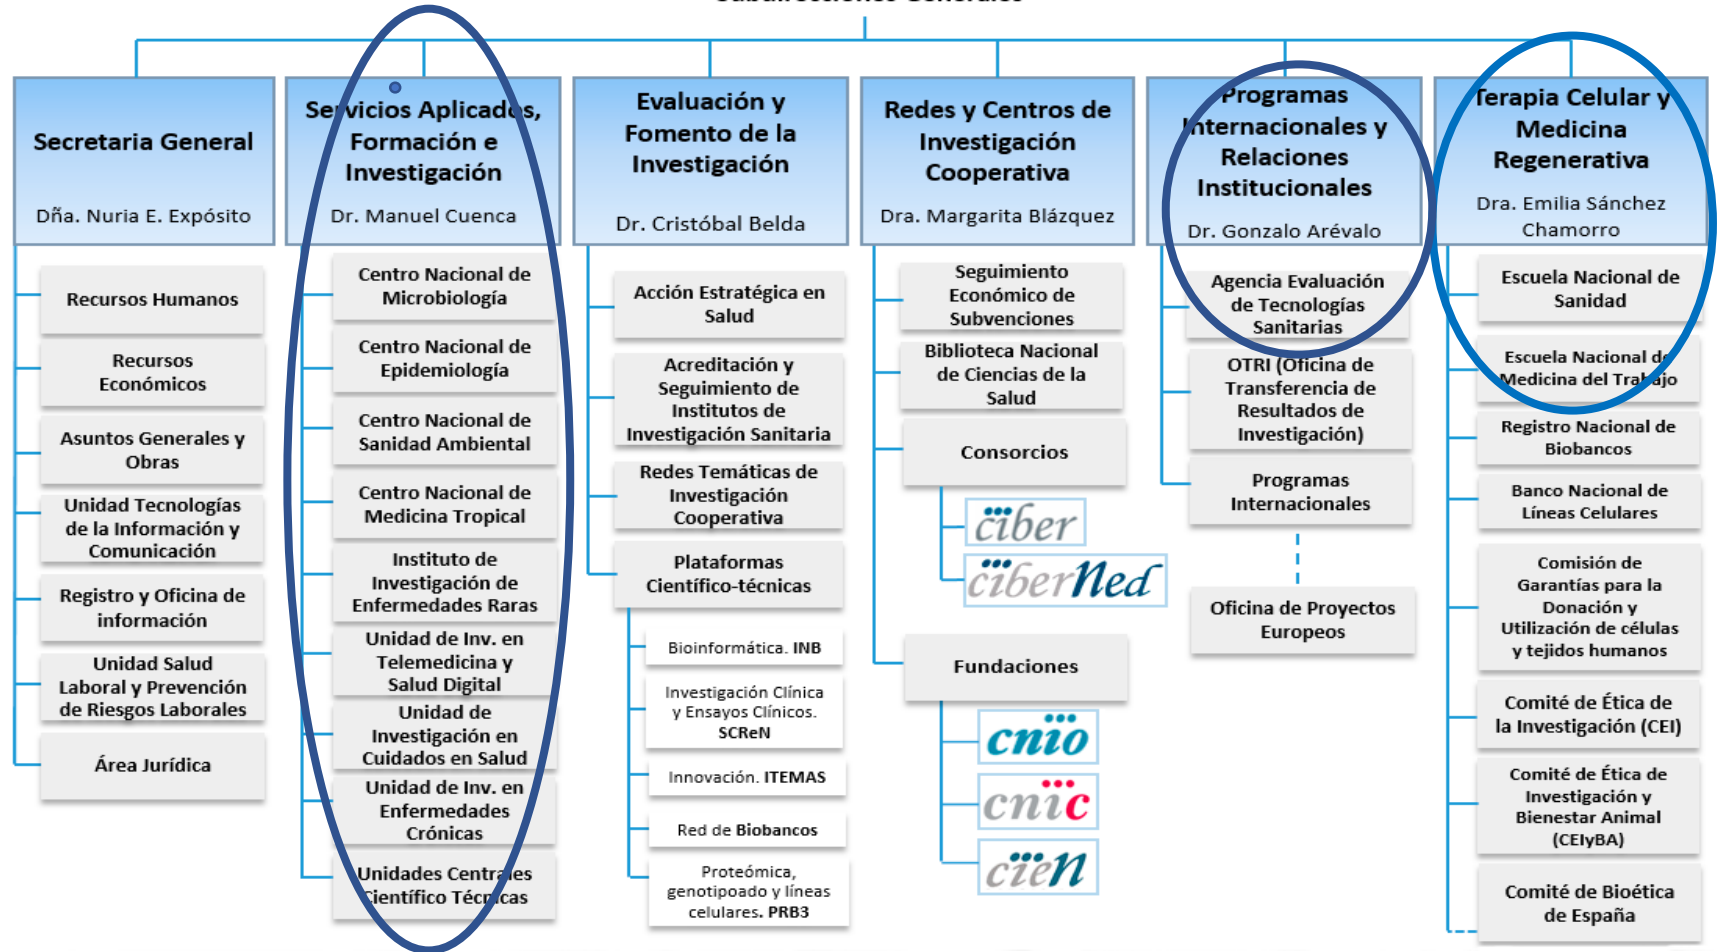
Secretaria General

Dña. Nuria E. Expósito

Recursos Humanos

Recursos Económicos

Asuntos Generales y Obras

Unidad Tecnologías de la Información y Comunicación

Registro y Oficina de información

Unidad Salud Laboral y Prevención de Riesgos Laborales

Área Jurídica

Servicios Aplicados, Formación e Investigación

Dr. Manuel Cuenca

Centro Nacional de Microbiología

Centro Nacional de Epidemiología

Centro Nacional de Sanidad Ambiental

Centro Nacional de Medicina Tropical

Instituto de Investigación de Enfermedades Raras

Unidad de Inv. en Telemedicina y Salud Digital

Unidad de Investigación en Cuidados en Salud

Unidad de Inv. en Enfermedades Crónicas

Unidades Centrales Científico Técnicas

Evaluación y Fomento de la Investigación

Dr. Cristóbal Belda

Acción Estratégica en Salud

Acreditación y Seguimiento de Institutos de Investigación Sanitaria

Redes Temáticas de Investigación Cooperativa

Plataformas Científico-técnicas

Bioinformática. INB

Investigación Clínica y Ensayos Clínicos. SCReN

Innovación. ITEMAS

Red de Biobancos

Proteómica, genotipoado y líneas celulares. PRB3

Redes y Centros de Investigación Cooperativa

Dra. Margarita Blázquez

Seguimiento Económico de Subvenciones

Biblioteca Nacional de Ciencias de la Salud

Consorcios

ciber

ciberNed

Fundaciones

cnio

cnic

cien

Programas Internacionales y Relaciones Institucionales

Dr. Gonzalo Arévalo

Agencia Evaluación de Tecnologías Sanitarias

OTRI (Oficina de Transferencia de Resultados de Investigación)

Programas Internacionales

Oficina de Proyectos Europeos

Terapia Celular y Medicina Regenerativa

Dra. Emilia Sánchez Chamorro

Escuela Nacional de Sanidad

Escuela Nacional de Medicina del Trabajo

Registro Nacional de Biobancos

Banco Nacional de Líneas Celulares

Comisión de Garantías para la Donación y Utilización de células y tejidos humanos

Comité de Ética de la Investigación (CEI)

Comité de Ética de Investigación y Bienestar Animal (CEIyBA)

Comité de Bioética de España